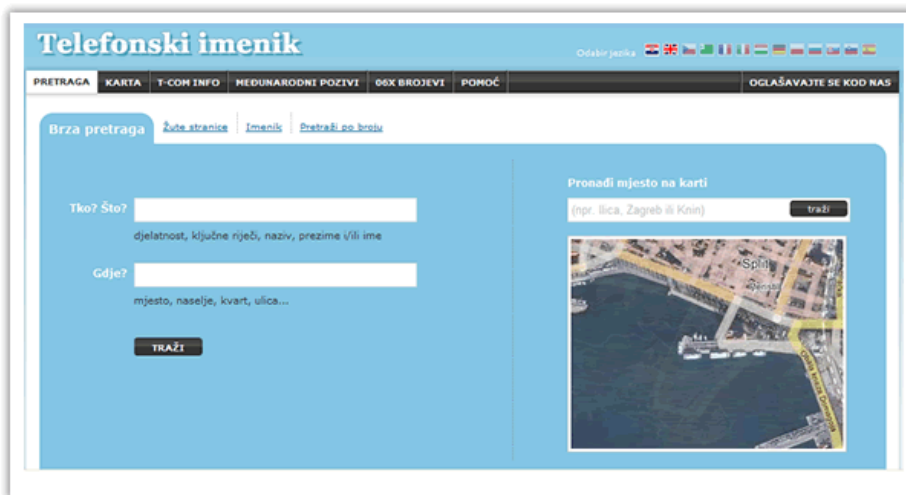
Telefonski imenik

Odabir jezika

PRETRAGA | KARTA | T-COM INFO | MEĐUNARODNI POZIVI | 06X BROJEVI | POMOĆ | OGLAŠAVAJTE SE KOD NAS

Brza pretraga | Žute stranice | Imenik | Pretraži po broju

Tko? Što?

djelatnost, ključne riječi, naziv, prezime i/ili ime

Gdje?

mjesto, naselje, kvart, ulica...

TRAŽI

Pronađi mjesto na karti

(npr. Ilica, Zagreb ili Knin)

traži

Split